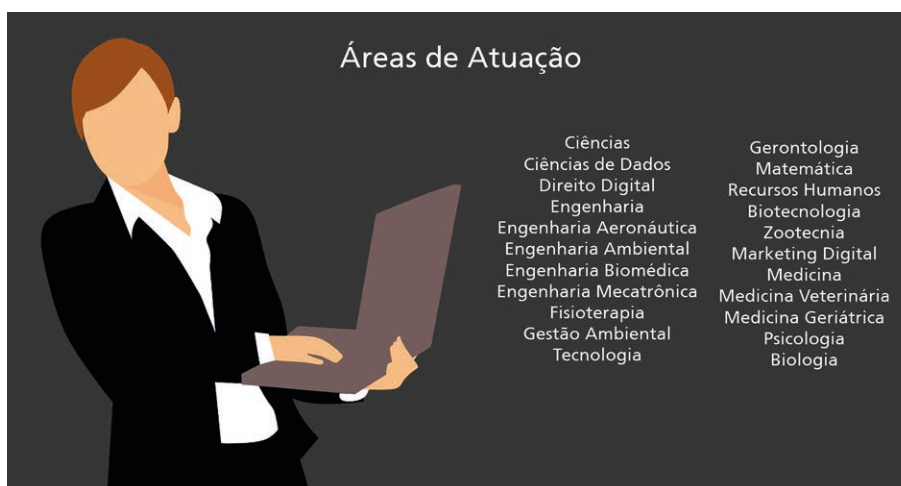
Áreas de Atuação

Ciências
Ciências de Dados
Direito Digital
Engenharia
Engenharia Aeronáutica
Engenharia Ambiental
Engenharia Biomédica
Engenharia Mecatrônica
Fisioterapia
Gestão Ambiental
Tecnologia

Gerontologia
Matemática
Recursos Humanos
Biotecnologia
Zootecnia
Marketing Digital
Medicina
Medicina Veterinária
Medicina Geriátrica
Psicologia
Biologia